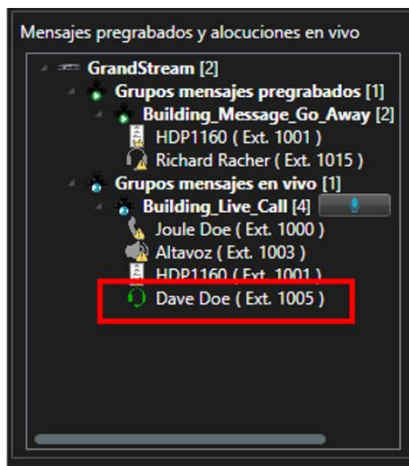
Mensajes pregrabados y alocuciones en vivo

GrandStream [2]
Grupos mensajes pregrabados [1]
Building_Message_Go_Away [2]
HDP1160 ( Ext. 1001 )
Richard Racher ( Ext. 1015 )
Grupos mensajes en vivo [1]
Building_Live_Call [4]
Joule Doe ( Ext. 1000 )
Altavoz ( Ext. 1003 )
HDP1160 ( Ext. 1001 )
Dave Doe ( Ext. 1005 )